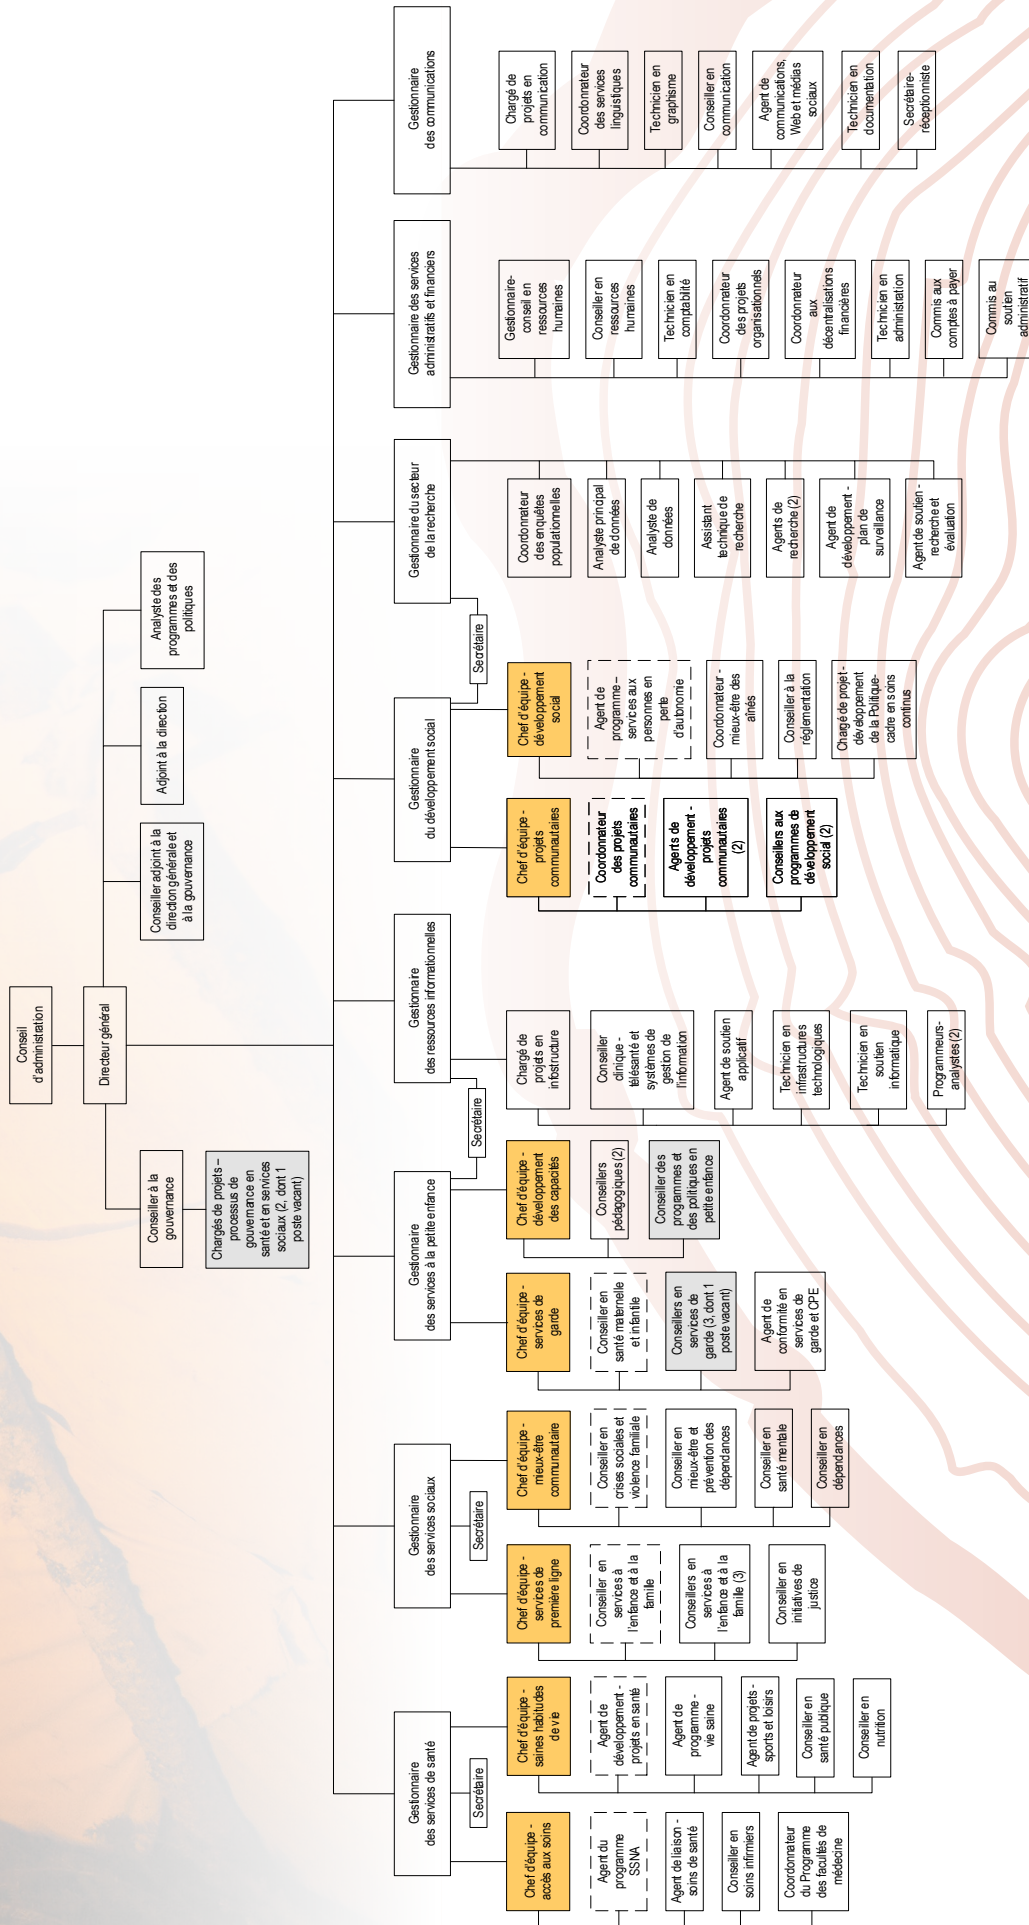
Conseil d'administration

Directeur général

Conseiller à la gouvernance

Chargés de projets – processus de gouvernance en santé et en services sociaux (2, dont 1 poste vacant)

Conseiller adjoint à la direction générale et à la gouvernance

Adjoint à la direction

Analyste des programmes et des politiques

Gestionnaire des services de santé

Secrétaire

Chef d'équipe - accès aux soins

Agent du programme SSNA

Agent de liaison - soins de santé

Conseiller en soins infirmiers

Coordonnateur du Programme des facultés de médecine

Chef d'équipe - saines habitudes de vie

Agent de développement - projets en santé

Agent de programme - vie saine

Agent de projets - sports et loisirs

Conseiller en santé publique

Conseiller en nutrition

Gestionnaire des services sociaux

Secrétaire

Chef d'équipe - services de première ligne

Conseiller en services à l'enfance et à la famille

Conseillers en services à l'enfance et à la famille (3)

Conseiller en initiatives de justice

Chef d'équipe - mieux-être communautaire

Conseiller en crises sociales et violence familiale

Conseiller en mieux-être et prévention des dépendances

Conseiller en santé mentale

Conseiller en dépendances

Gestionnaire des services à la petite enfance

Secrétaire

Chef d'équipe - services de garde

Conseiller en santé maternelle et infantile

Conseillers en services de garde (3, dont 1 poste vacant)

Agent de conformité en services de garde et CPE

Chef d'équipe - développement des capacités

Conseillers pédagogiques (2)

Conseiller des programmes et des politiques en petite enfance

Gestionnaire des ressources informationnelles

Chargé de projets en infrastructure

Conseiller clinique - télésanté et systèmes de gestion de l'information

Agent de soutien applicatif

Technicien en infrastructures technologiques

Technicien en soutien informatique

Programmeurs-analystes (2)

Gestionnaire du développement social

Chef d'équipe - projets communautaires

Coordonnateur des projets communautaires

Agents de développement - projets communautaires (2)

Conseillers aux programmes de développement social (2)

Chef d'équipe - développement social

Agent de programme - services aux personnes en perte d'autonomie

Coordonnateur - mieux-être des aînés

Conseiller à la réglementation

Chargé de projet - développement de la Politique-cadre en soins continus

Secrétaire

Gestionnaire du secteur de la recherche

Coordonnateur des enquêtes populationnelles

Analyste principal de données

Analyste de données

Assistant technique de recherche

Agents de recherche (2)

Agent de développement - plan de surveillance

Agent de soutien - recherche et évaluation

Gestionnaire des services administratifs et financiers

Gestionnaire-conseil en ressources humaines

Conseiller en ressources humaines

Technicien en comptabilité

Coordonnateur des projets organisationnels

Coordonnateur aux décentralisations financières

Technicien en administration

Commis aux comptes à payer

Commis au soutien administratif

Gestionnaire des communications

Chargé de projets en communication

Coordonnateur des services linguistiques

Technicien en graphisme

Conseiller en communication

Agent de communications, Web et médias sociaux

Technicien en documentation

Secrétaire-réceptionniste